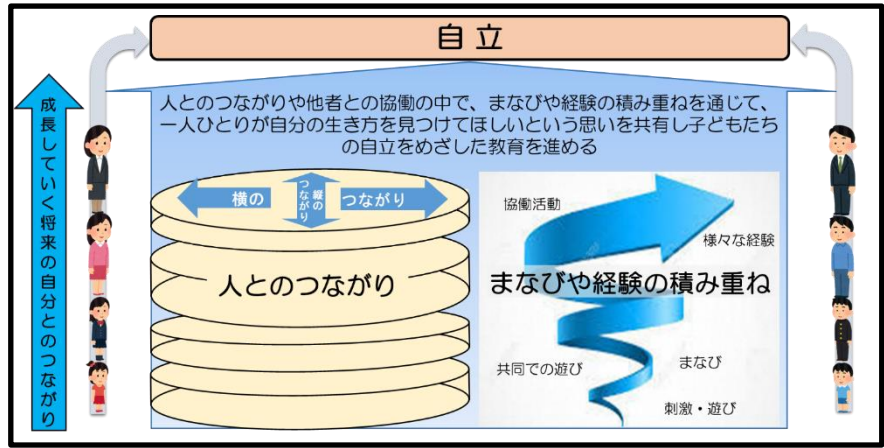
自立

成長していく将来の自分とのつながり

人とのつながりや他者との協働の中で、まなびや経験の積み重ねを通じて、一人ひとりが自分の生き方を見つけてほしいという思いを共有し子どもたちの自立をめざした教育を進める

横の

縦のつながり

つながり

人とのつながり

協働活動

様々な経験

まなびや経験の積み重ね

共同での遊び

まなび

刺激・遊び